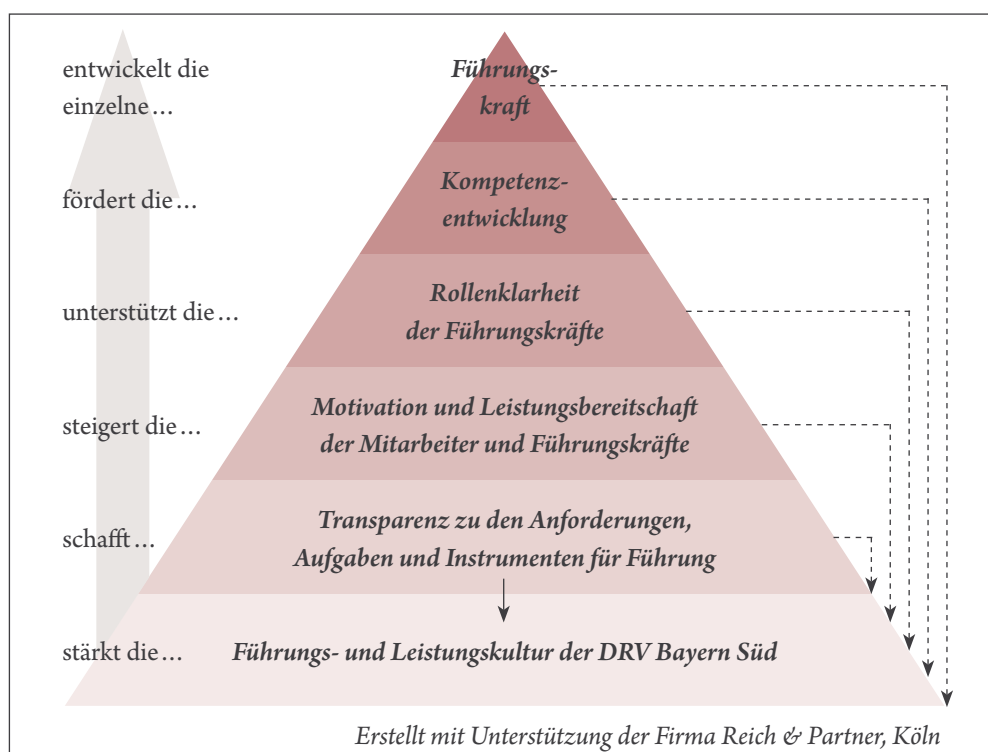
entwickelt die einzelne …

Führungskraft

fördert die …

Kompetenzentwicklung

unterstützt die …

Rollenklarheit der Führungskräfte

steigert die …

Motivation und Leistungsbereitschaft der Mitarbeiter und Führungskräfte

schafft …

Transparenz zu den Anforderungen, Aufgaben und Instrumenten für Führung

stärkt die …

Führungs- und Leistungskultur der DRV Bayern Süd

Erstellt mit Unterstützung der Firma Reich & Partner, Köln